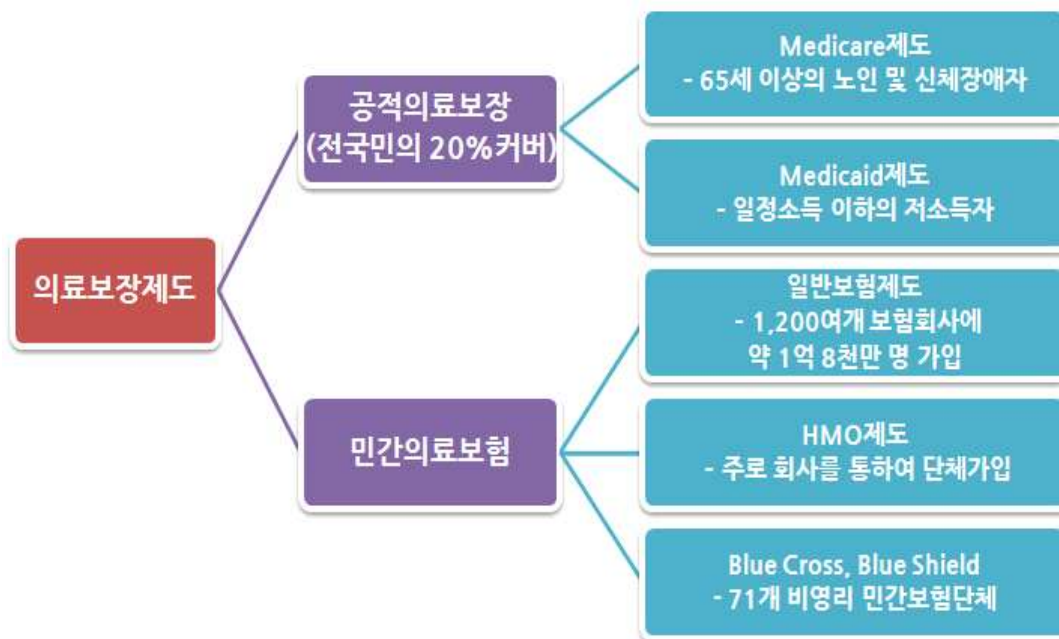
의료보장제도

공적의료보장
(전국민의 20%커버)

Medicare제도
- 65세 이상의 노인 및 신체장애자

Medicaid제도
- 일정소득 이하의 저소득자

민간의료보험

일반보험제도
- 1,200여개 보험회사에
약 1억 8천만 명 가입

HMO제도
- 주로 회사를 통하여 단체가입

Blue Cross, Blue Shield
- 71개 비영리 민간보험단체